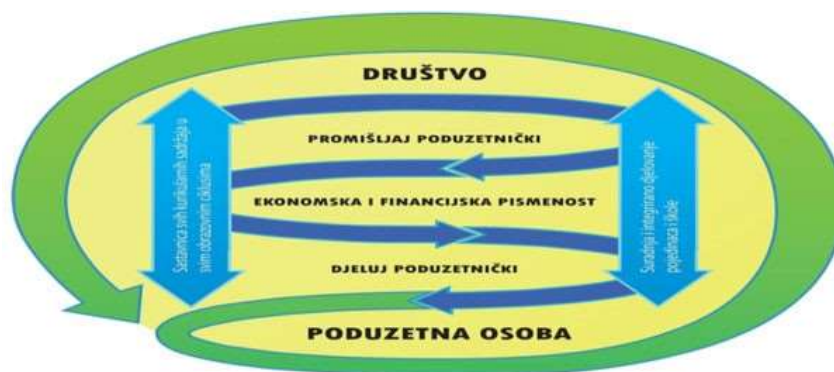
DRUŠTVO

Sastavnica svih kurikulumskih sadržaja u svim obrazovnim ciklusima

PROMIŠLJAJ PODUZETNIČKI

EKONOMSKA I FINANCIJSKA PISMENOST

DJELUJ PODUZETNIČKI

Suradnja i integrirano djelovanje pojedinaca i škole

PODUZETNA OSOBA